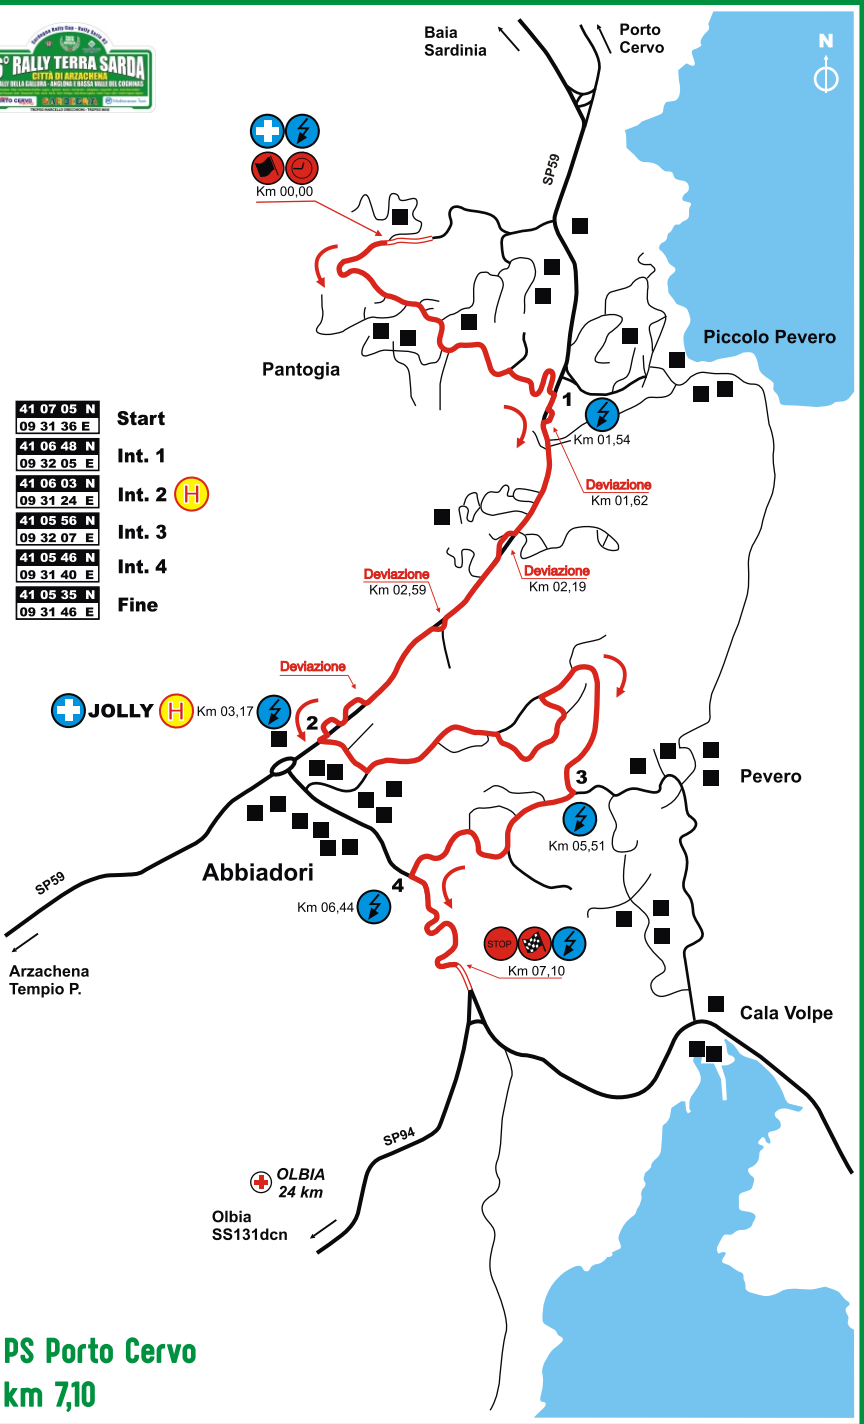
RALLY TERRA SARDA
CITTÀ DI ARZACHENA
PORTO CERVO

Baia Sardinia
Porto Cervo
N

SP59

Km 00,00

Pantogia

Piccolo Pevero

| 41 07 05 N | Start |
|---|---|
| 09 31 36 E | |
| 41 06 48 N | Int. 1 |
| 09 32 05 E | |
| 41 06 03 N | Int. 2 H |
| 09 31 24 E | |
| 41 05 56 N | Int. 3 |
| 09 32 07 E | |
| 41 05 46 N | Int. 4 |
| 09 31 40 E | |
| 41 05 35 N | Fine |
| 09 31 46 E | |

1
Km 01,54
Deviazione
Km 01,62
Deviazione
Km 02,19
Deviazione
Km 02,59
Deviazione

JOLLY H Km 03,17
2

Pevero
3
Km 05,51

Abbiadori
SP59
4
Km 06,44

STOP
Km 07,10

Arzachena
Tempio P.

Cala Volpe

SP94

OLBIA
24 km

Olbia
SS131dcn

PS Porto Cervo
km 7,10